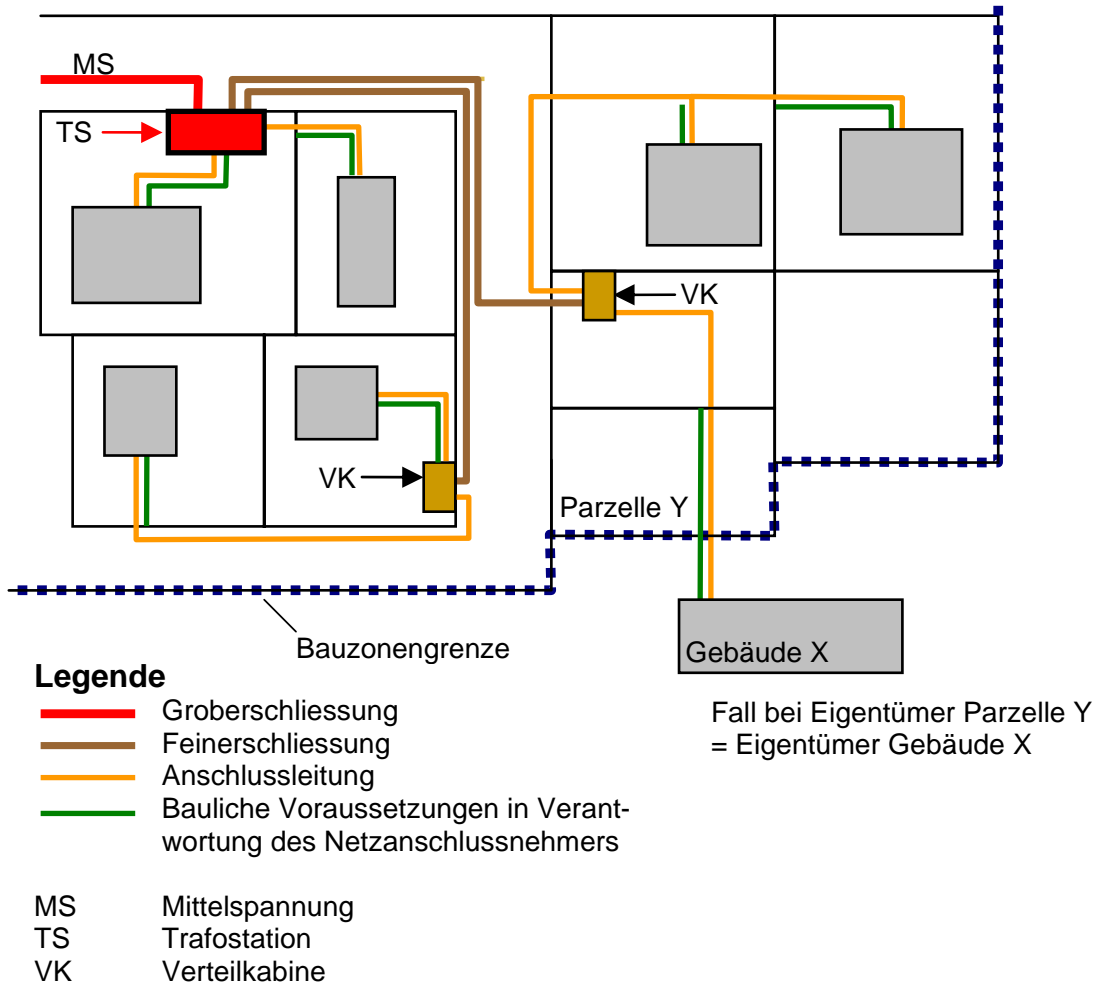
MS

TS

VK

VK

Parzelle Y

Bauzonengrenze

Gebäude X

**Legende**

Groberschliessung
Feinerschliessung
Anschlussleitung
Bauliche Voraussetzungen in Verantwortung des Netzanschlussnehmers

Fall bei Eigentümer Parzelle Y = Eigentümer Gebäude X

MS Mittelspannung
TS Trafostation
VK Verteilkabine